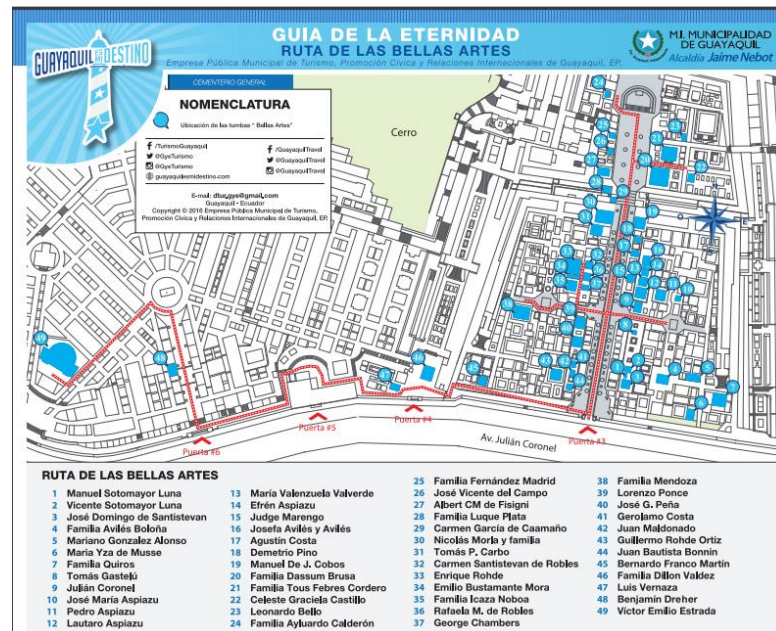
GUAYAQUIL ES MI DESTINO

GUIA DE LA ETERNIDAD
RUTA DE LAS BELLAS ARTES
Empresa Pública Municipal de Turismo, Promoción Cívica y Relaciones Internacionales de Guayaquil, EP.

M.I. MUNICIPALIDAD DE GUAYAQUIL
Alcaldía Jaime Nebot

CEMENTERIO GENERAL
NOMENCLATURA
Ubicación de las tumbas " Bellas Artes"

/TurismoGuayaquil
@GyeTurismo
@GyeTurismo
guayaquilesmidestino.com
/GuayaquilTravel
@GuayaquilTravel
@GuayaquilTravel

E-mail: dturgye@gmail.com
Guayaquil - Ecuador
Copyright © 2016 Empresa Pública Municipal de Turismo, Promoción Cívica y Relaciones Internacionales de Guayaquil, EP.

Cerro

Puerta #6
Puerta #5
Puerta #4
Puerta #3
Av. Julián Coronel

RUTA DE LAS BELLAS ARTES
1 Manuel Sotomayor Luna
2 Vicente Sotomayor Luna
3 José Domingo de Santistevan
4 Familia Avilés Boloña
5 Mariano Gonzalez Alonso
6 María Yza de Musse
7 Familia Quiros
8 Tomás Gastelú
9 Julián Coronel
10 José María Aspiazu
11 Pedro Aspiazu
12 Lautaro Aspiazu
13 María Valenzuela Valverde
14 Efrén Aspiazu
15 Judge Marengo
16 Josefa Avilés y Avilés
17 Agustín Costa
18 Demetrio Pino
19 Manuel De J. Cobos
20 Familia Dassum Brusa
21 Familia Tous Febres Cordero
22 Celeste Graciela Castillo
23 Leonardo Bello
24 Familia Ayluardo Calderón
25 Familia Fernández Madrid
26 José Vicente del Campo
27 Albert CM de Fisigni
28 Familia Luque Plata
29 Carmen García de Caamaño
30 Nicolás Morla y familia
31 Tomás P. Carbo
32 Carmen Santistevan de Robles
33 Enrique Rohde
34 Emilio Bustamante Mora
35 Familia Icaza Noboa
36 Rafaela M. de Robles
37 George Chambers
38 Familia Mendoza
39 Lorenzo Ponce
40 José G. Peña
41 Gerolamo Costa
42 Juan Maldonado
43 Guillermo Rohde Ortiz
44 Juan Bautista Bonnin
45 Bernardo Franco Martín
46 Familia Dillon Valdez
47 Luis Vernaza
48 Benjamín Dreher
49 Víctor Emilio Estrada